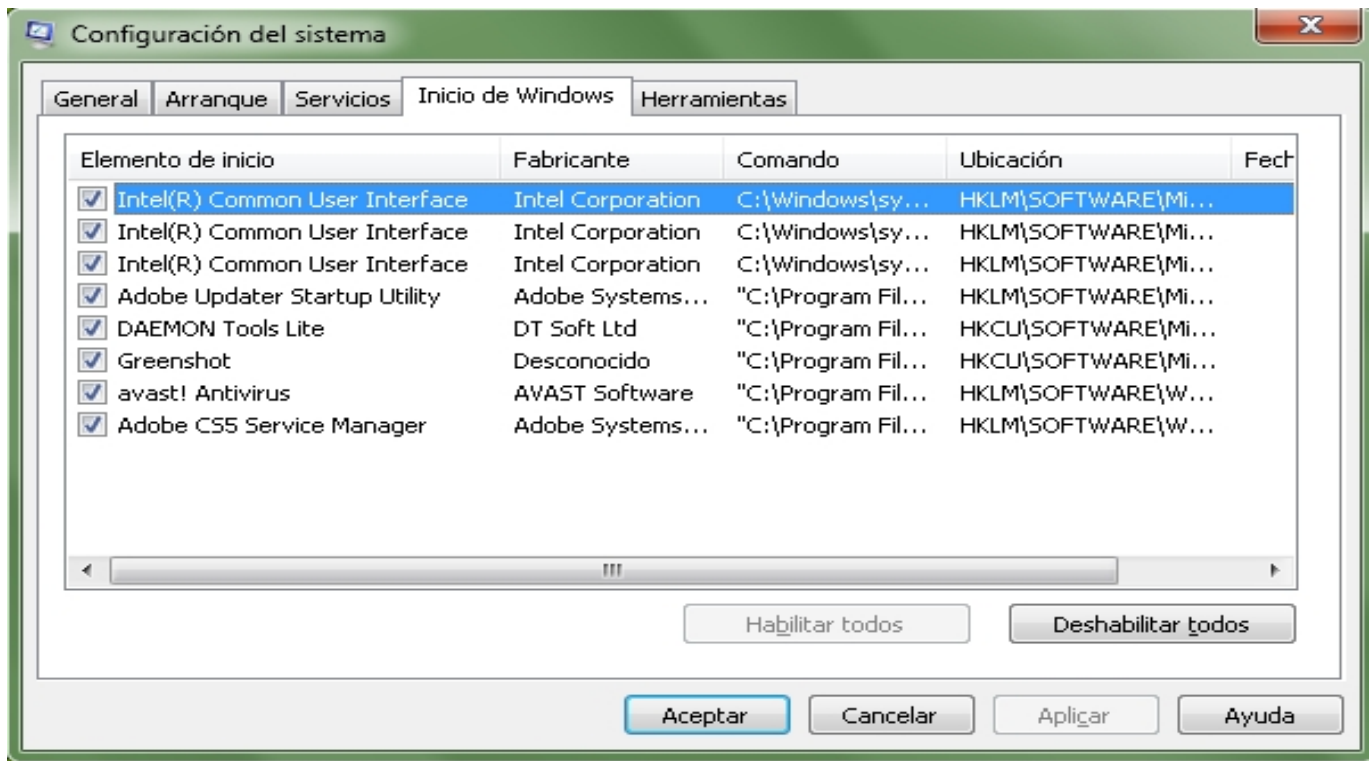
Configuración del sistema

General | Arranque | Servicios | Inicio de Windows | Herramientas

| Elemento de inicio | Fabricante | Comando | Ubicación | Fech |
|---|---|---|---|---|
| Intel(R) Common User Interface | Intel Corporation | C:\Windows\sy... | HKLM\SOFTWARE\Mi... | |
| Intel(R) Common User Interface | Intel Corporation | C:\Windows\sy... | HKLM\SOFTWARE\Mi... | |
| Intel(R) Common User Interface | Intel Corporation | C:\Windows\sy... | HKLM\SOFTWARE\Mi... | |
| Adobe Updater Startup Utility | Adobe Systems... | "C:\Program Fil... | HKLM\SOFTWARE\Mi... | |
| DAEMON Tools Lite | DT Soft Ltd | "C:\Program Fil... | HKCU\SOFTWARE\Mi... | |
| Greenshot | Desconocido | "C:\Program Fil... | HKCU\SOFTWARE\Mi... | |
| avast! Antivirus | AVAST Software | "C:\Program Fil... | HKLM\SOFTWARE\W... | |
| Adobe CS5 Service Manager | Adobe Systems... | "C:\Program Fil... | HKLM\SOFTWARE\W... | |

Habilitar todos
Deshabilitar todos

Aceptar
Cancelar
Aplicar
Ayuda